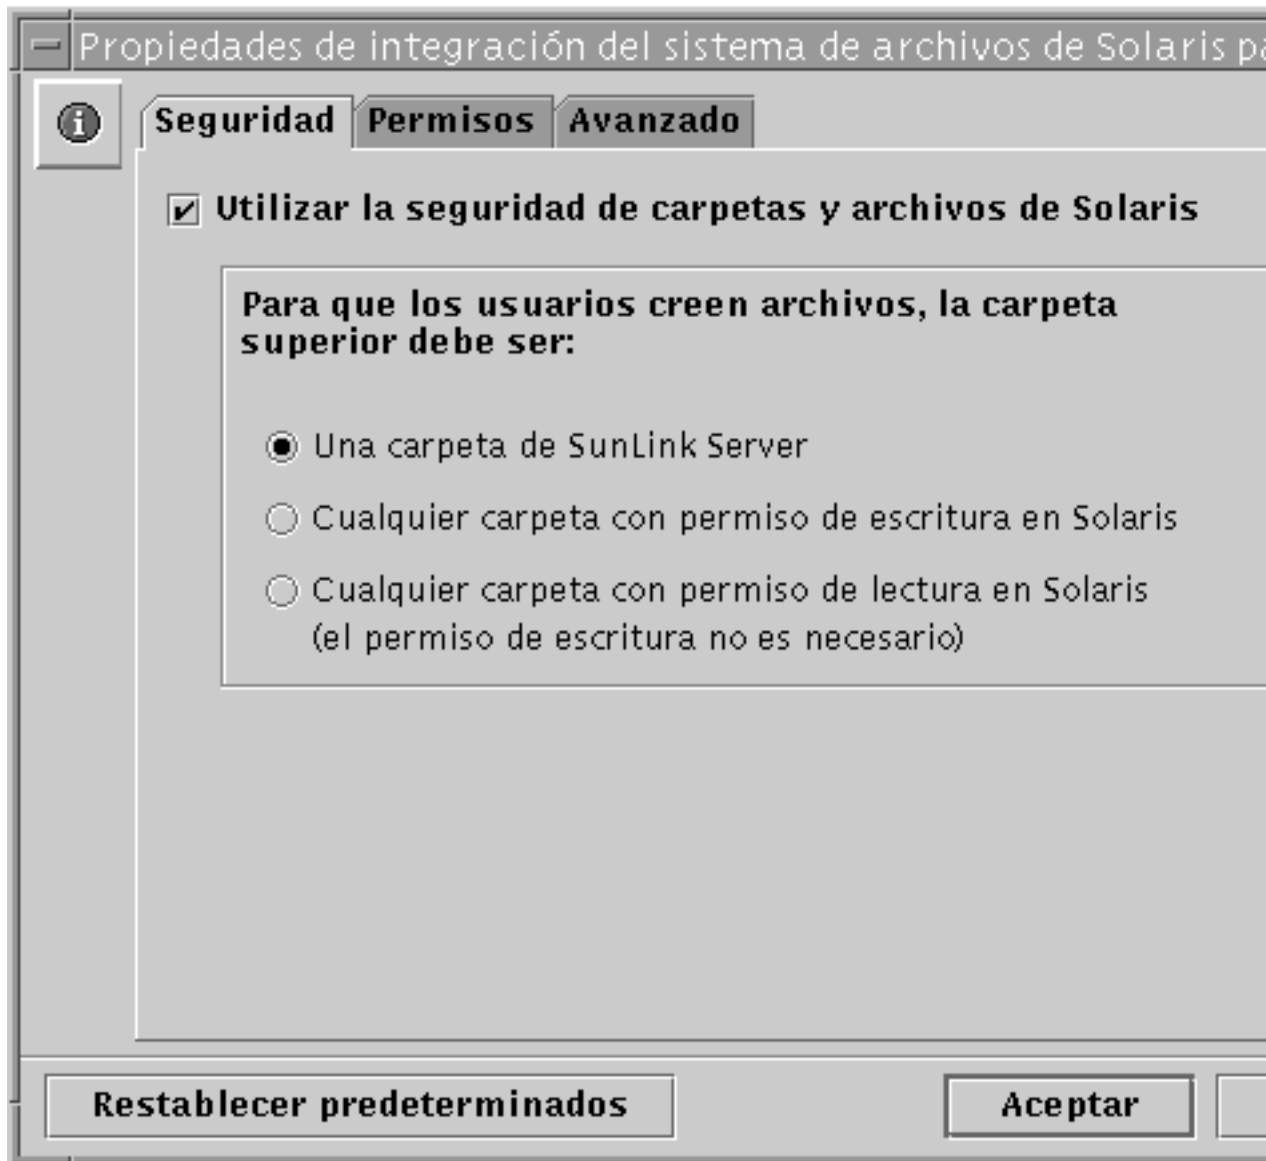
Propiedades de integración del sistema de archivos de Solaris p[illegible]

Seguridad Permisos Avanzado

Utilizar la seguridad de carpetas y archivos de Solaris

Para que los usuarios creen archivos, la carpeta superior debe ser:

Una carpeta de SunLink Server

Cualquier carpeta con permiso de escritura en Solaris

Cualquier carpeta con permiso de lectura en Solaris (el permiso de escritura no es necesario)

Restablecer predeterminados

Aceptar